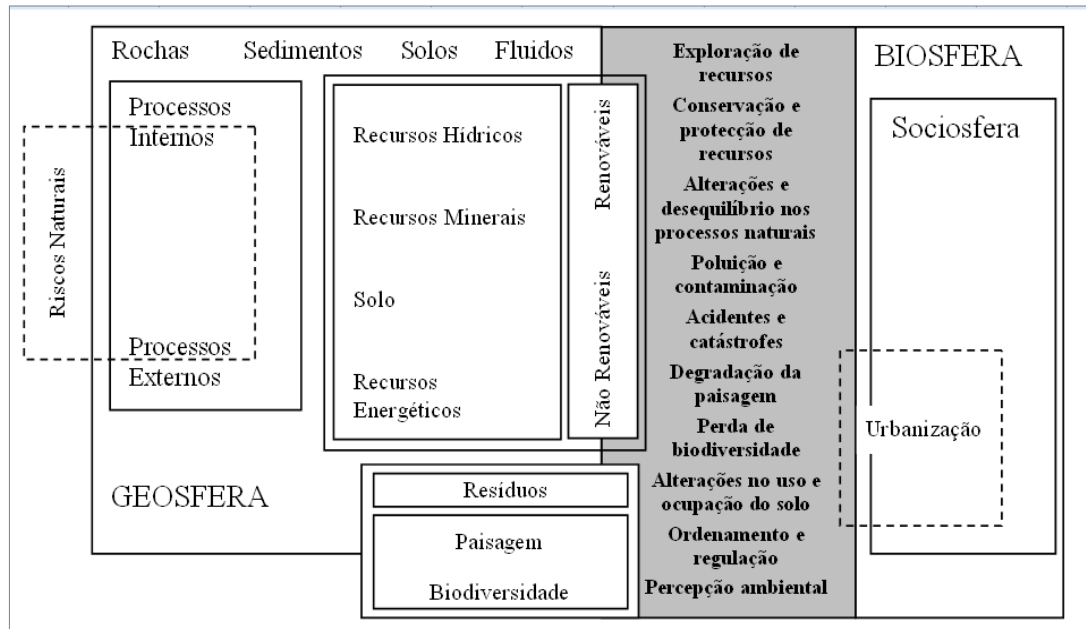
Rochas Sedimentos Solos Fluidos

Processos Internos

Riscos Naturais

Processos Externos

Recursos Hídricos

Recursos Minerais

Solo

Recursos Energéticos

Renováveis

Não Renováveis

GEOSFERA

Resíduos

Paisagem

Biodiversidade

Exploração de recursos

Conservação e protecção de recursos

Alterações e desequilíbrio nos processos naturais

Poluição e contaminação

Acidentes e catástrofes

Degradação da paisagem

Perda de biodiversidade

Alterações no uso e ocupação do solo

Ordenamento e regulação

Percepção ambiental

BIOSFERA

Sociosfera

Urbanização